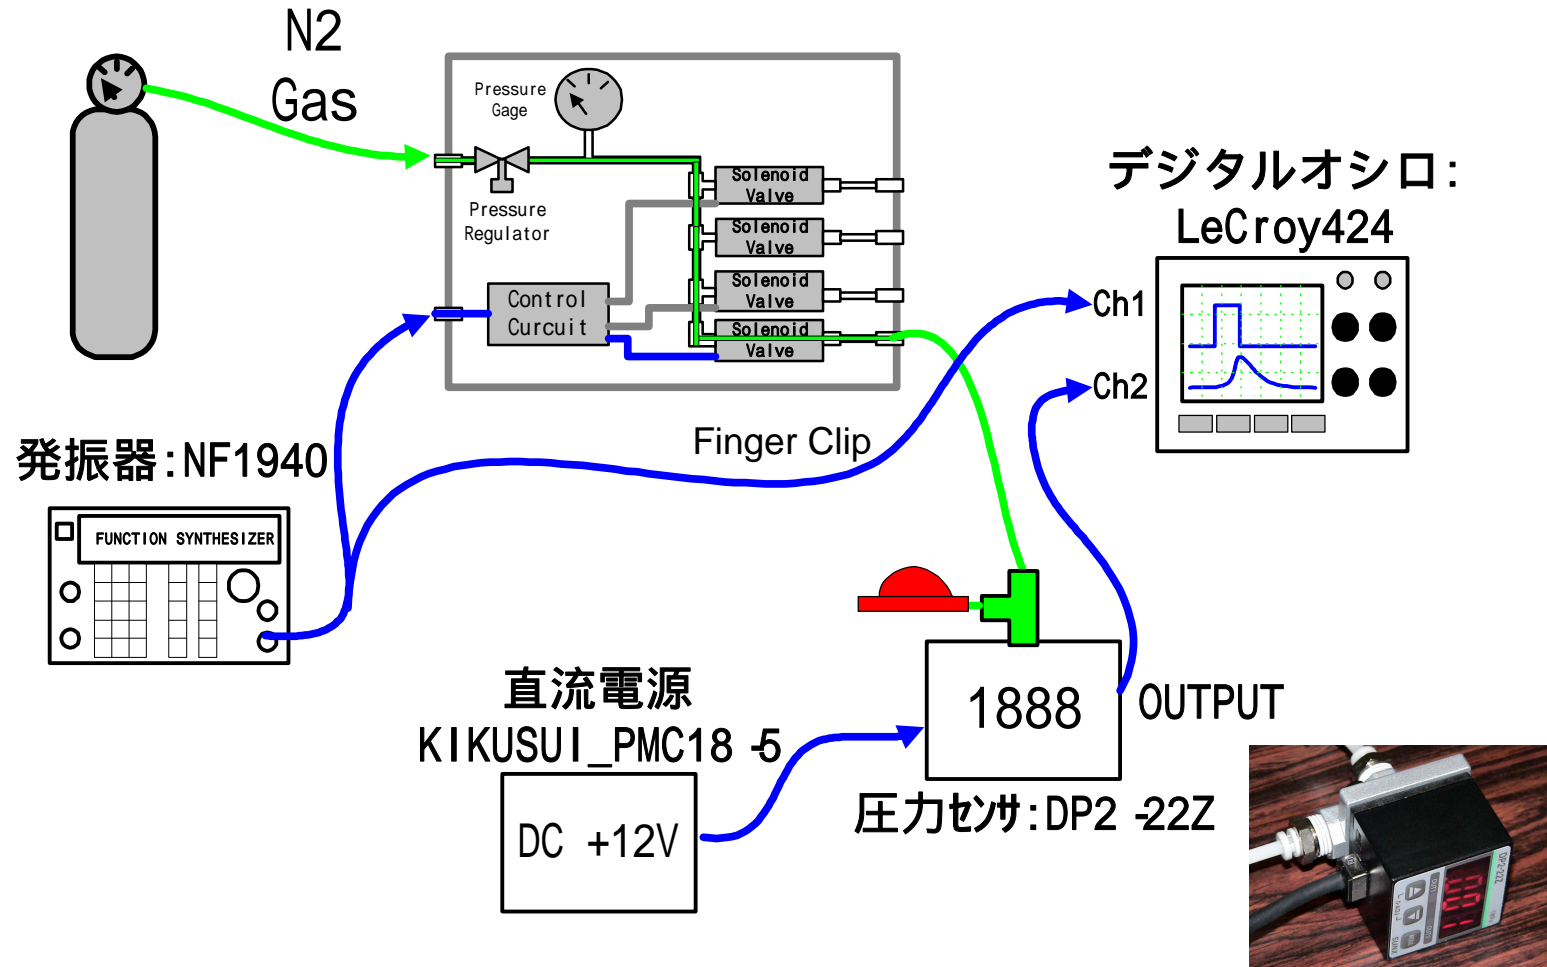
N2
Gas

Pressure
Gage

Pressure
Regulator

Solenoid
Valve

Solenoid
Valve

Solenoid
Valve

Solenoid
Valve

Control
Curcuit

デジタルオシロ:
LeCroy424

Ch1

Ch2

発振器:NF1940

FUNCTION SYNTHESIZER

Finger Clip

直流電源
KIKUSUI_PMC18-5

DC +12V

1888

OUTPUT

圧力センサ:DP2-22Z